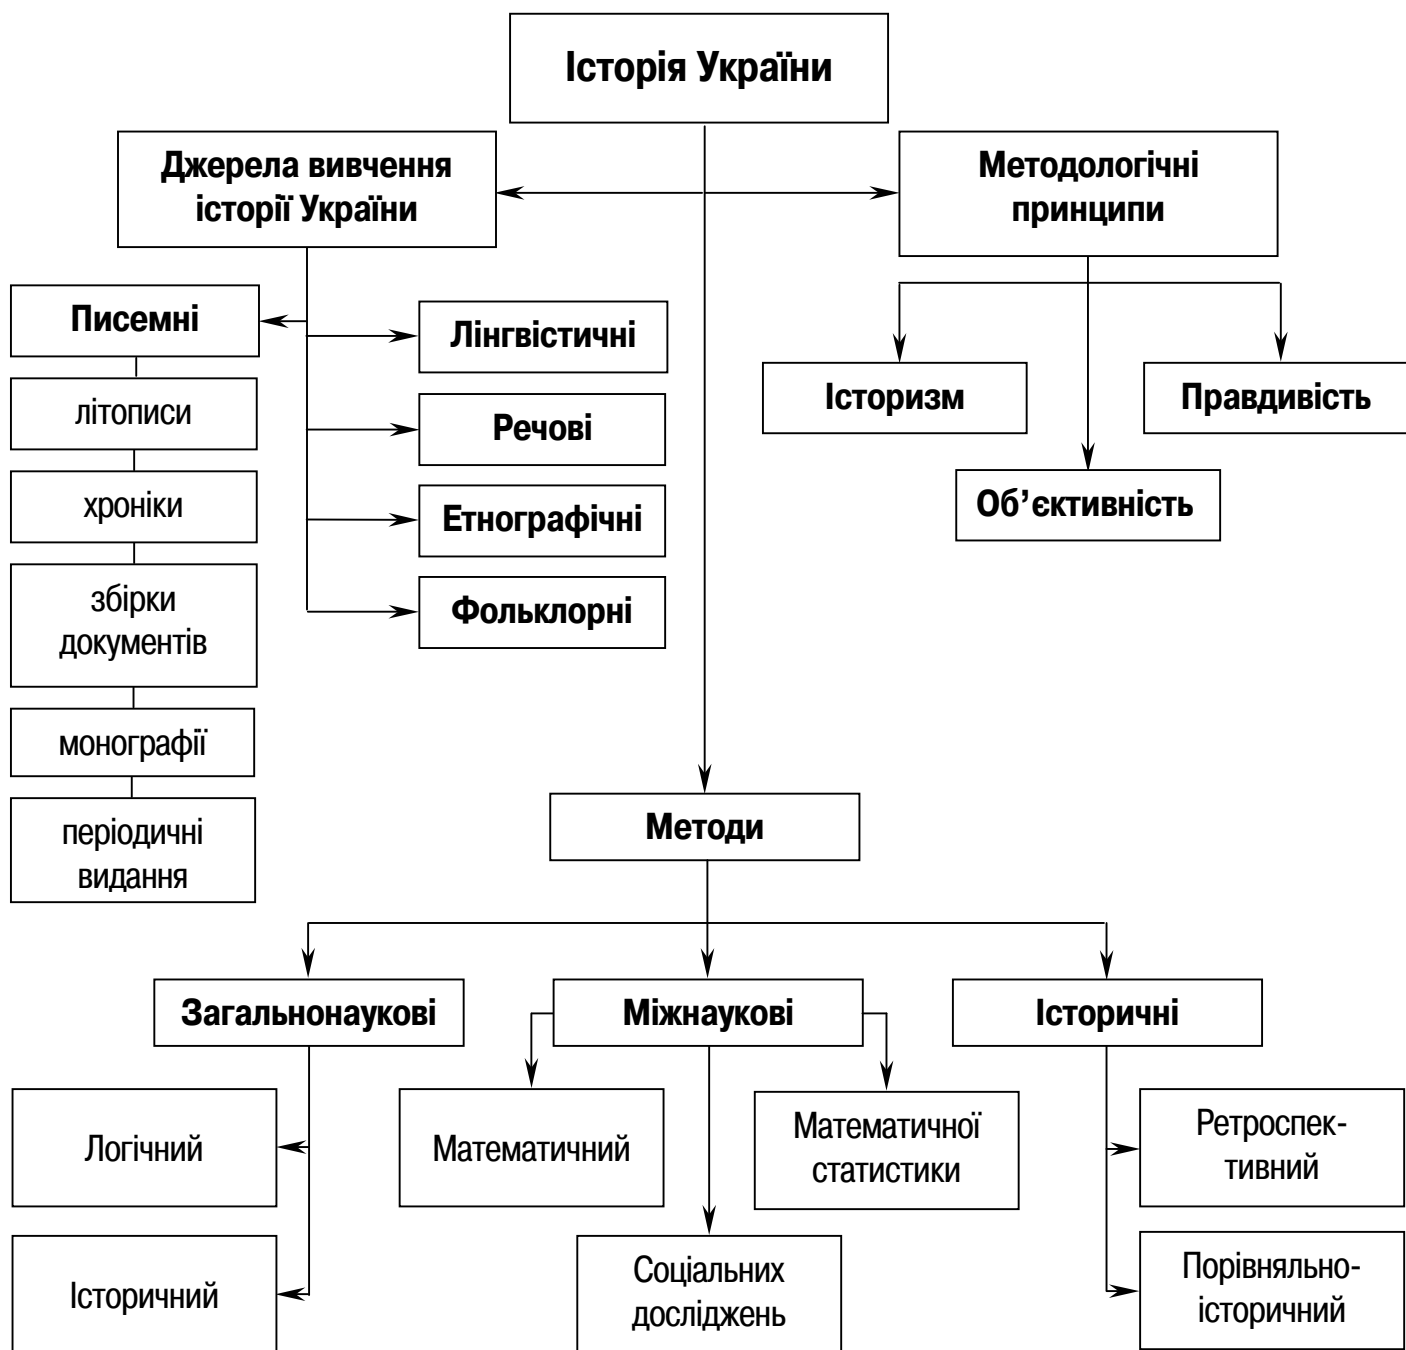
Історія України

Джерела вивчення історії України

Методологічні принципи

Писемні

літописи

хроніки

збірки документів

монографії

періодичні видання

Лінгвістичні

Речові

Етнографічні

Фольклорні

Історизм

Правдивість

Об'єктивність

Методи

Загальнонаукові

Міжнаукові

Історичні

Логічний

Історичний

Математичний

Соціальних досліджень

Математичної статистики

Ретроспективний

Порівняльно-історичний